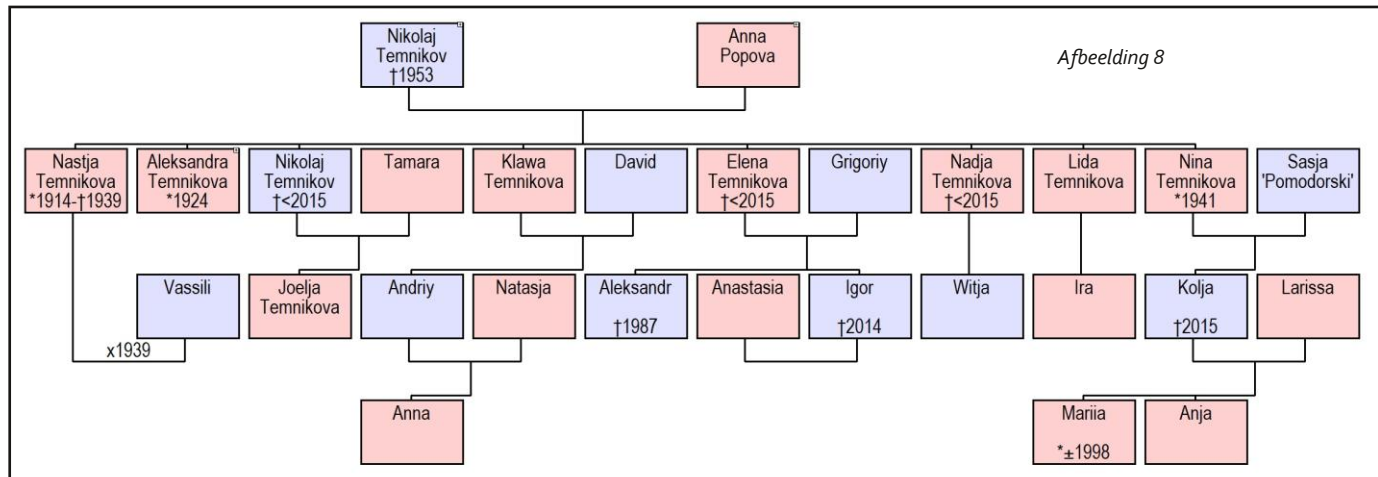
Nikolaj Temnikov †1953

Anna Popova

Afbeelding 8

Nastja Temnikova *1914-†1939

Aleksandra Temnikova *1924

Nikolaj Temnikov †<2015

Tamara

Klawa Temnikova

David

Elena Temnikova †<2015

Grigoriy

Nadja Temnikova †<2015

Lida Temnikova

Nina Temnikova *1941

Sasja 'Pomodorski'

Vassili

x1939

Joelja Temnikova

Andriy

Natasja

Aleksandr †1987

Anastasia

Igor †2014

Witja

Ira

Kolja †2015

Larissa

Anna

Mariia *±1998

Anja